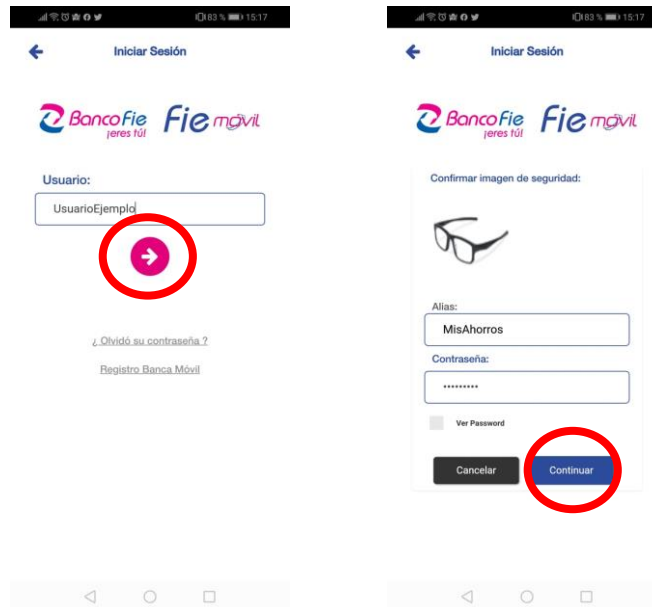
83 % 15:17

Iniciar Sesión

BancoFie ¡eres tú!

Fie móvil

Usuario:

UsuarioEjemplo

¿ Olvidó su contraseña ?

Registro Banca Móvil

83 % 15:17

Iniciar Sesión

BancoFie ¡eres tú!

Fie móvil

Confirmar imagen de seguridad:

Alias:

MisAhorros

Contraseña:

•••••••••

Ver Password

Cancelar

Continuar